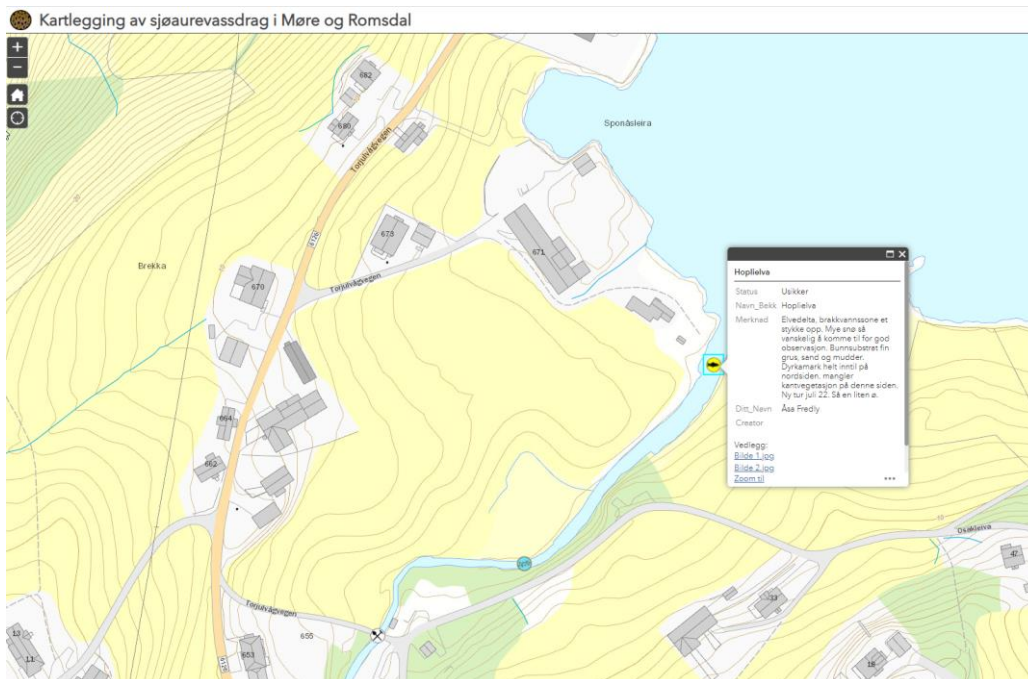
Kartlegging av sjøaurevassdrag i Møre og Romsdal

+
−

682
680
Torjulvågvegen
Sponåsleira
673
671
Brekka
670
Torjulvågvegen
664
662
Torjulvågvegen
655
653
13
11
6120
2270
Oskilelva
47
33
18
20

Hoplielva
Status Usikker
Navn_Bekk Hoplielva
Merknad Elvedelta, brakkvannssone et stykke opp. Mye snø så vanskelig å komme til for god observasjon. Bunnsubstrat fin grus, sand og mudder. Dyrkamark helt inntil på nordsiden, mangler kantvegetasjon på denne siden. Ny tur juli 22. Så en liten ø.
Ditt_Navn Åsa Fredly
Creator
Vedlegg:
Bilde 1.jpg
Bilde 2.jpg
Zoom til
•••